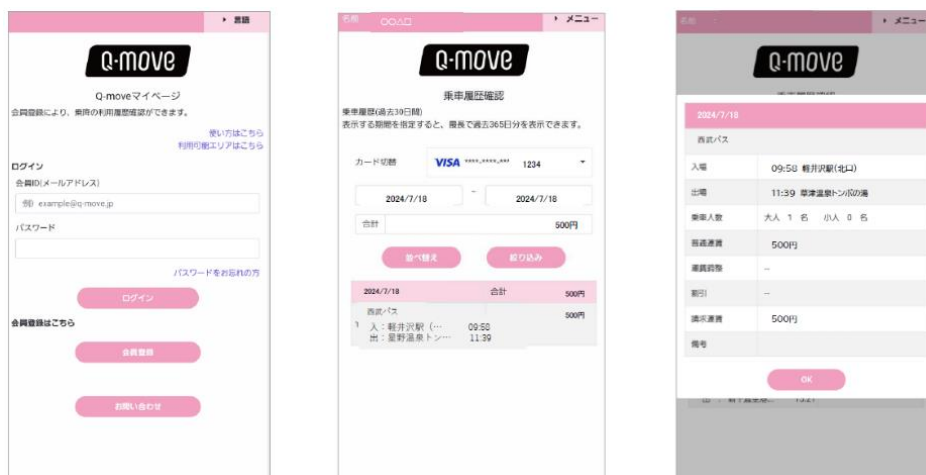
▸ 言語

Q-move

Q-moveマイページ

会員登録により、乗降の利用履歴確認ができます。

使い方はこちら
利用可能エリアはこちら

ログイン

会員ID(メールアドレス)

例) example@q-move.jp

パスワード

パスワードをお忘れの方

ログイン

会員登録はこちら

会員登録

お問い合わせ

名前 ○○△□ ▸ メニュー

Q-move

乗車履歴確認

乗車履歴(過去30日間)
表示する期間を指定すると、最長で過去365日分を表示できます。

カード切替 VISA ****-****-**** 1234

2024/7/18 ~ 2024/7/18

合計 500円

並べ替え 絞り込み

| 2024/7/18 | 合計 | 500円 |
|---|---|---|
| 西武バス | | 500円 |
| 入：軽井沢駅（… 09:50 出：星野温泉トン… 11:39 | | |

名前 ▸ メニュー

Q-move

2024/7/18

西武バス

| 入場 | 09:50 軽井沢駅(北口) |
|---|---|
| 出場 | 11:39 草津温泉トンボの湯 |
| 乗車人数 | 大人 1 名 小人 0 名 |
| 普通運賃 | 500円 |
| 運賃調整 | – |
| 割引 | – |
| 請求運賃 | 500円 |
| 備考 | |

OK